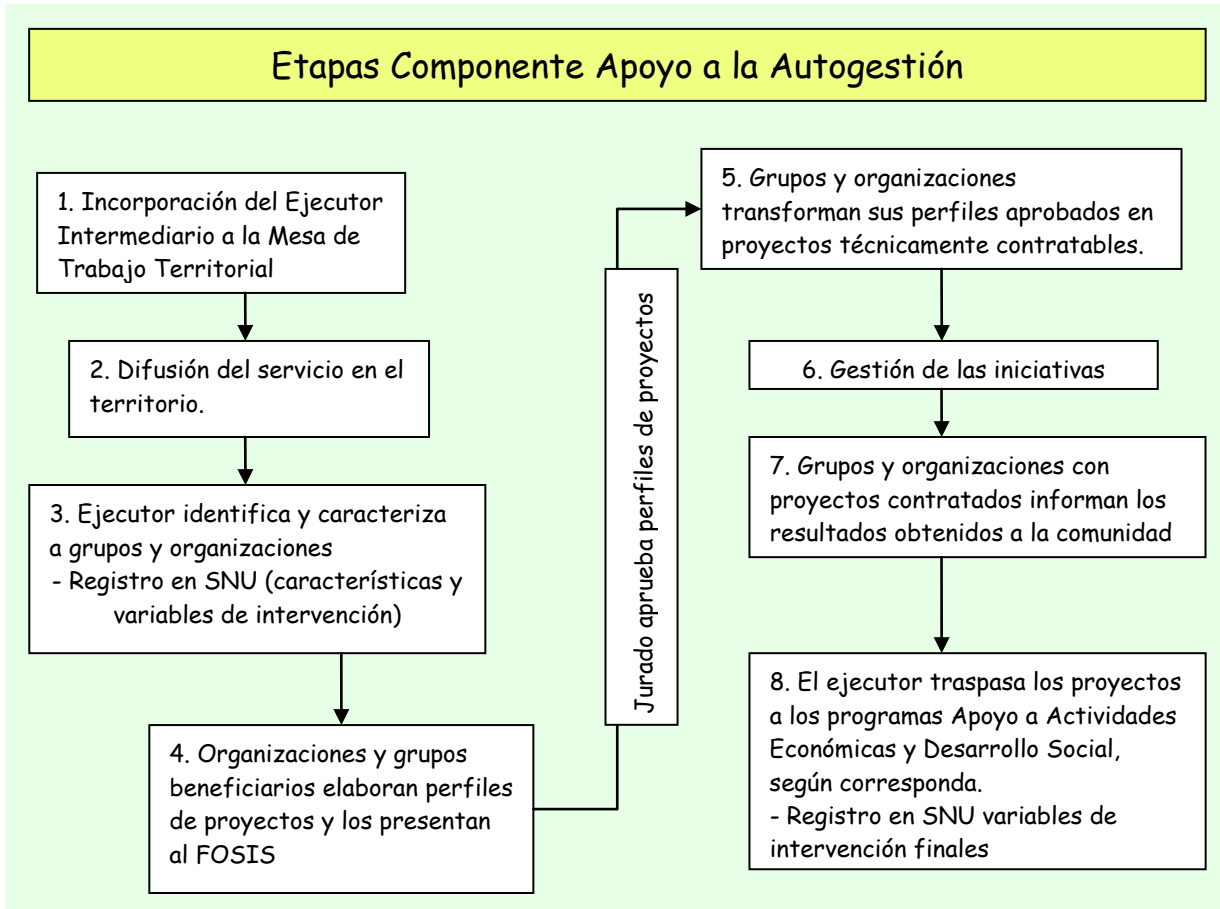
Etapas Componente Apoyo a la Autogestión

1. Incorporación del Ejecutor Intermediario a la Mesa de Trabajo Territorial

2. Difusión del servicio en el territorio.

3. Ejecutor identifica y caracteriza a grupos y organizaciones
- Registro en SNU (características y variables de intervención)

4. Organizaciones y grupos beneficiarios elaboran perfiles de proyectos y los presentan al FOSIS

Jurado aprueba perfiles de proyectos

5. Grupos y organizaciones transforman sus perfiles aprobados en proyectos técnicamente contratables.

6. Gestión de las iniciativas

7. Grupos y organizaciones con proyectos contratados informan los resultados obtenidos a la comunidad

8. El ejecutor traspasa los proyectos a los programas Apoyo a Actividades Económicas y Desarrollo Social, según corresponda.
- Registro en SNU variables de intervención finales